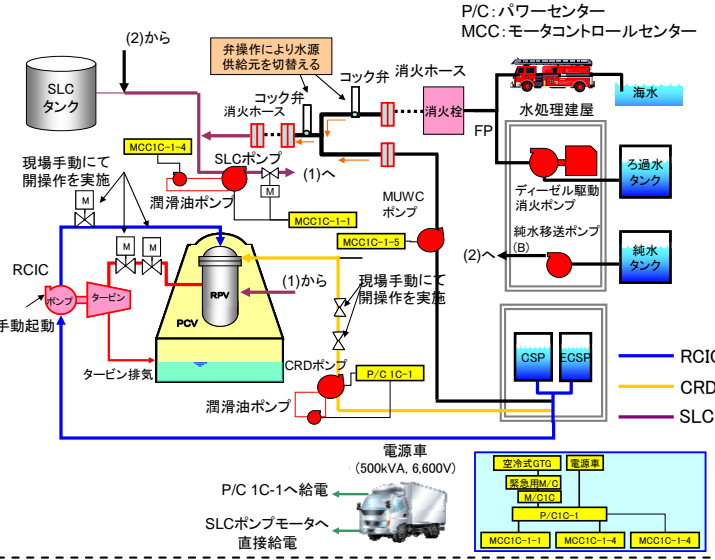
P/C：パワーセンター
MCC：モータコントロールセンター

(2)から

弁操作により水源供給元を切替える

SLC
タンク

コック弁

コック弁

消火ホース

消火ホース

消火栓

海水

水処理建屋

FP

MCC1C-1-4

SLCポンプ

(1)へ

ろ過水
タンク

ディーゼル駆動
消火ポンプ

現場手動にて
開操作を実施

潤滑油ポンプ

MCC1C-1-1

MUWC
ポンプ

純水移送ポンプ
(B)

M

MCC1C-1-5

(2)へ

純水
タンク

M

M

RCIC

ポンプ

タービン

RPV

(1)から

現場手動にて
開操作を実施

手動起動

PCV

タービン排気

CRDポンプ

P/C 1C-1

CSP

ECSP

RCIC

CRD

SLC

潤滑油ポンプ

電源車
（500kVA, 6,600V）

P/C 1C-1へ給電

SLCポンプモータへ
直接給電

空冷式GTG

電源車

緊急用M/C

M/C1C

P/C1C-1

MCC1C-1-1

MCC1C-1-4

MCC1C-1-4